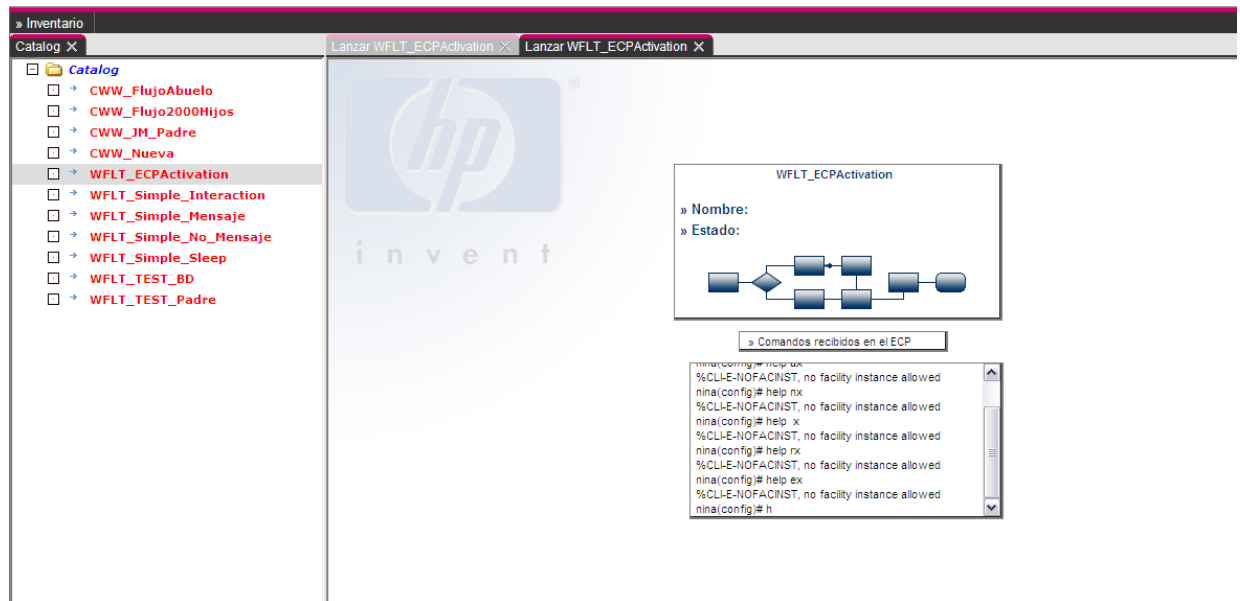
» Inventario

Catalog ✕

Lanzar WFLT_ECPActivation ✕ Lanzar WFLT_ECPActivation ✕

Catalog
CWW_FlujoAbuelo
CWW_Flujo2000Hijos
CWW_JM_Padre
CWW_Nueva
WFLT_ECPActivation
WFLT_Simple_Interaction
WFLT_Simple_Mensaje
WFLT_Simple_No_Mensaje
WFLT_Simple_Sleep
WFLT_TEST_BD
WFLT_TEST_Padre

hp ®
invent

WFLT_ECPActivation

» Nombre:
» Estado:

» Comandos recibidos en el ECP

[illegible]
%CLI-E-NOFACINST, no facility instance allowed
nina(config)# help nx
%CLI-E-NOFACINST, no facility instance allowed
nina(config)# help x
%CLI-E-NOFACINST, no facility instance allowed
nina(config)# help rx
%CLI-E-NOFACINST, no facility instance allowed
nina(config)# help ex
%CLI-E-NOFACINST, no facility instance allowed
nina(config)# h